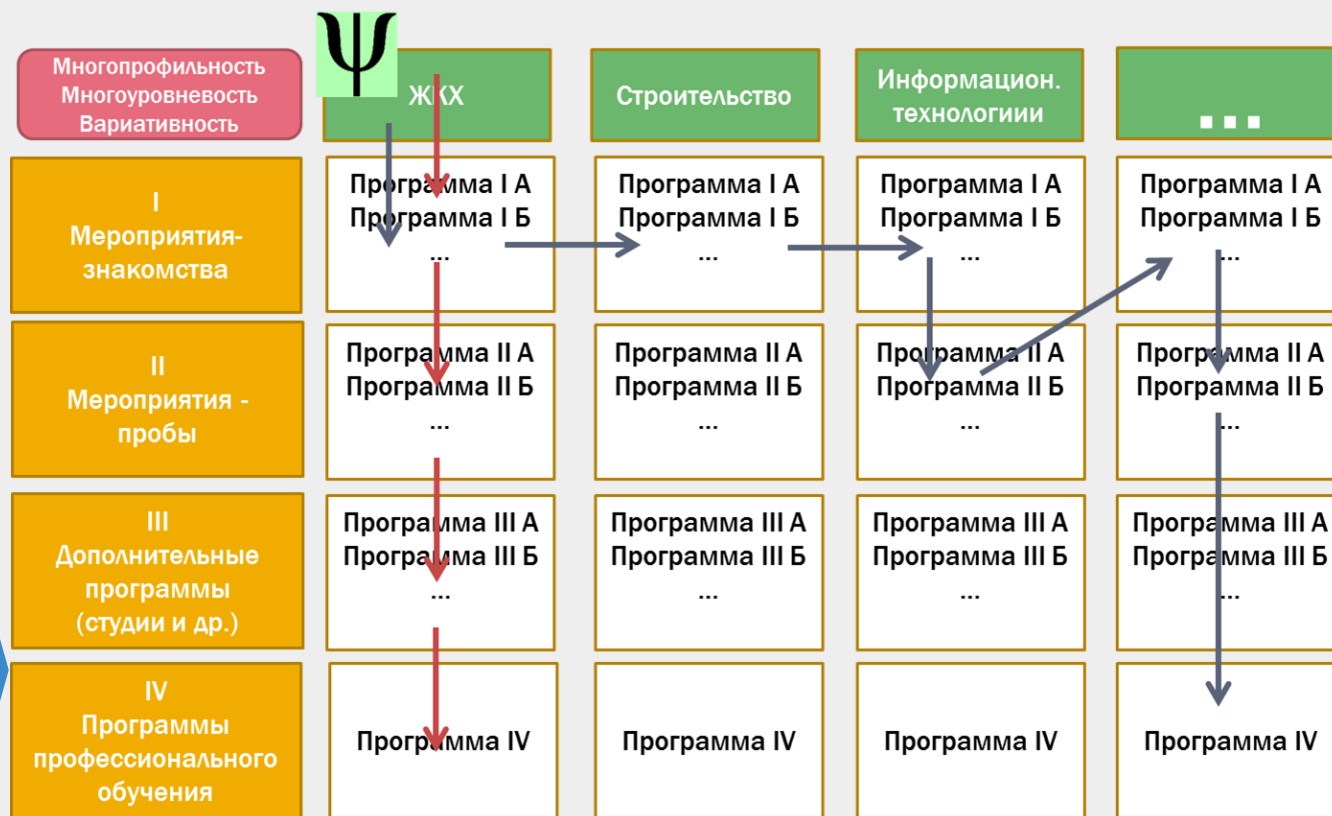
| Многопрофильность Многоуровневость Вариативность | ЖКХ | Строительство | Информацион. технологиии | ... |
|---|---|---|---|---|
| I Мероприятия-знакомства | Программа I А Программа I Б ... | Программа I А Программа I Б ... | Программа I А Программа I Б ... | Программа I А Программа I Б ... |
| II Мероприятия - пробы | Программа II А Программа II Б ... | Программа II А Программа II Б ... | Программа II А Программа II Б ... | Программа II А Программа II Б ... |
| III Дополнительные программы (студии и др.) | Программа III А Программа III Б ... | Программа III А Программа III Б ... | Программа III А Программа III Б ... | Программа III А Программа III Б ... |
| IV Программы профессионального обучения | Программа IV | Программа IV | Программа IV | Программа IV |

$\Psi$